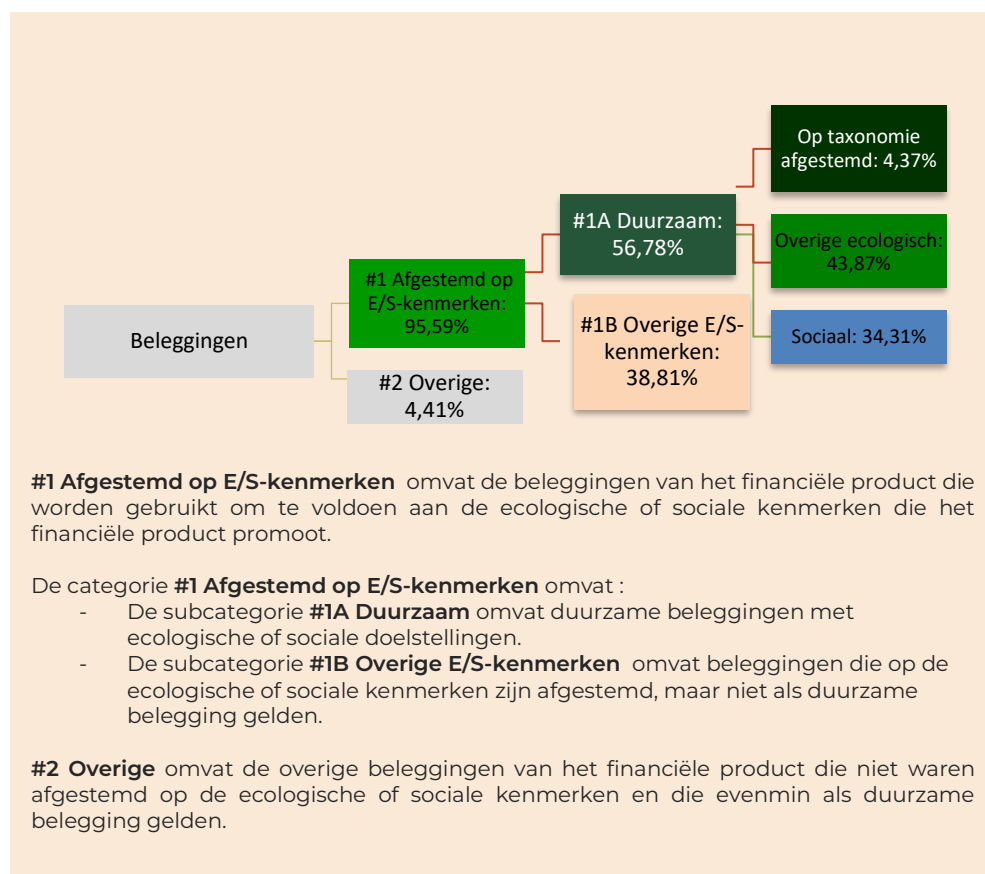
Op taxonomie afgestemd: 4,37%

#1A Duurzaam: 56,78%

Overige ecologisch: 43,87%

Beleggingen

#1 Afgestemd op E/S-kenmerken: 95,59%

#1B Overige E/S-kenmerken: 38,81%

Sociaal: 34,31%

#2 Overige: 4,41%

**#1 Afgestemd op E/S-kenmerken** omvat de beleggingen van het financiële product die worden gebruikt om te voldoen aan de ecologische of sociale kenmerken die het financiële product promoot.

De categorie **#1 Afgestemd op E/S-kenmerken** omvat :
- De subcategorie **#1A Duurzaam** omvat duurzame beleggingen met ecologische of sociale doelstellingen.
- De subcategorie **#1B Overige E/S-kenmerken** omvat beleggingen die op de ecologische of sociale kenmerken zijn afgestemd, maar niet als duurzame belegging gelden.

**#2 Overige** omvat de overige beleggingen van het financiële product die niet waren afgestemd op de ecologische of sociale kenmerken en die evenmin als duurzame belegging gelden.